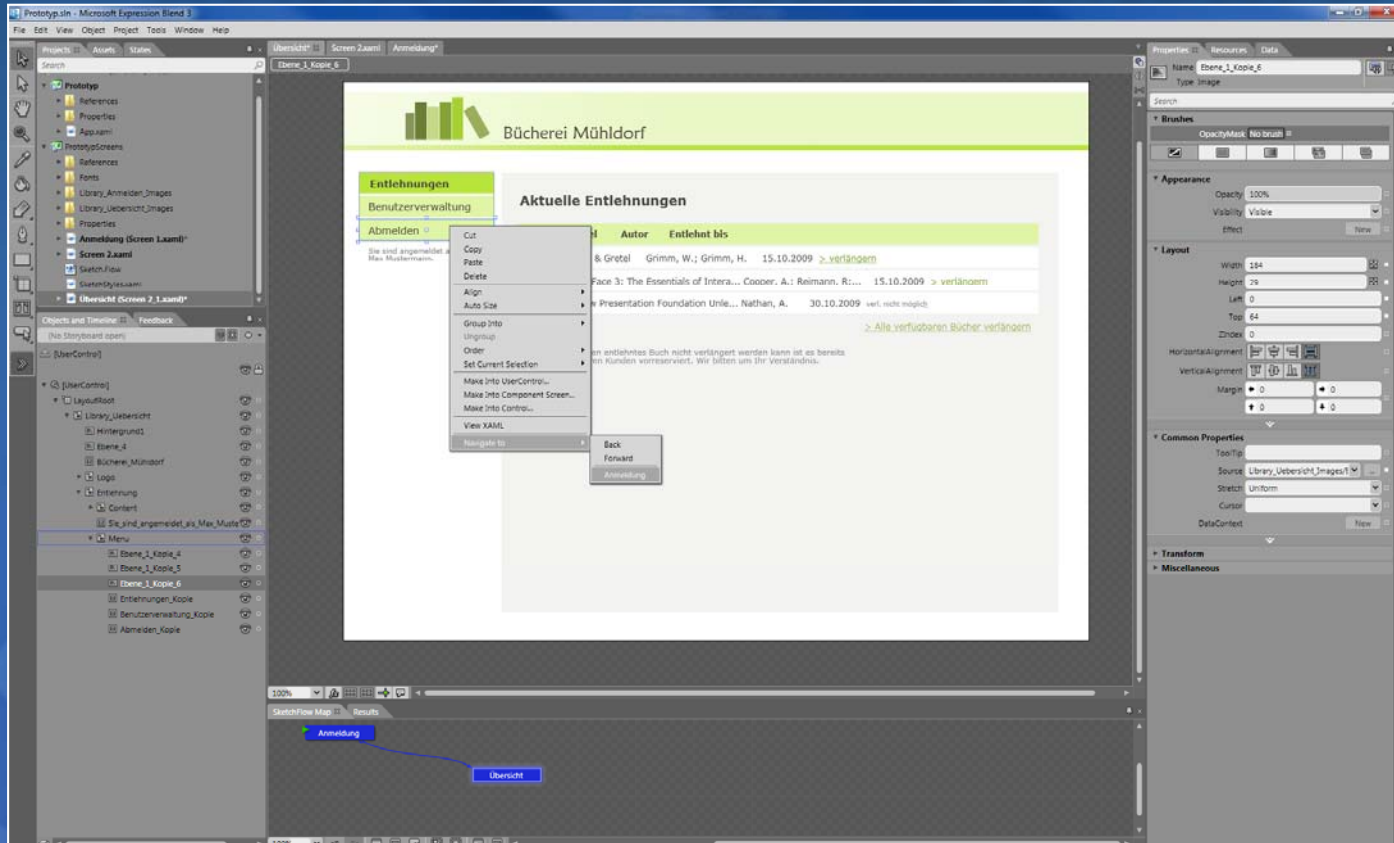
Prototyp.sln - Microsoft Expression Blend 3

File Edit View Object Project Tools Window Help

Projects Assets States

Search

Prototyp
References
Properties
App.xaml
PrototypScreens
References
Fonts
Library_Anmelden_Images
Library_Uebersicht_Images
Properties
Anmeldung (Screen 1.xaml)*
Screen 2.xaml
Sketch.Flow
SketchStyles.xaml
Übersicht (Screen 2_1.xaml)*

Objects and Timeline Feedback

(No Storyboard open)

[UserControl]

[UserControl]
LayoutRoot
Library_Uebersicht
Hintergrund1
Ebene_4
Bücherei_Mühldorf
Logo
Entlehnung
Content
Sie_sind_angemeldet_als_Max_Muste
Menu
Ebene_1_Kopie_4
Ebene_1_Kopie_5
Ebene_1_Kopie_6
Entlehnungen_Kopie
Benutzerverwaltung_Kopie
Abmelden_Kopie

Übersicht* Screen 2.xaml Anmeldung*

Ebene_1_Kopie_6

Bücherei Mühldorf

Entlehnungen
Benutzerverwaltung
Abmelden

Sie sind angemeldet a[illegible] Max Mustermann.

Aktuelle Entlehnungen

| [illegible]l | Autor | Entlehnt bis | |
|---|---|---|---|
| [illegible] & Gretel | Grimm, W.; Grimm, H. | 15.10.2009 | > verlängern |
| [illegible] Face 3: The Essentials of Intera... | Cooper, A.; Reimann, R.:... | 15.10.2009 | > verlängern |
| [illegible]w Presentation Foundation Unle... | Nathan, A. | 30.10.2009 | verl. nicht möglich |

> Alle verfügbaren Bücher verlängern

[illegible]en entlehntes Buch nicht verlängert werden kann ist es bereits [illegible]en Kunden vorreserviert. Wir bitten um Ihr Verständnis.

Cut
Copy
Paste
Delete
Align
Auto Size
Group Into
Ungroup
Order
Set Current Selection
Make Into UserControl...
Make Into Component Screen...
Make Into Control...
View XAML
Navigate to

Back
Forward
Anmeldung

100%

SketchFlow Map Results

Anmeldung
Übersicht

Properties Resources Data

Name Ebene_1_Kopie_6
Type Image

Search

Brushes
OpacityMask No brush

Appearance
Opacity 100%
Visibility Visible
Effect New

Layout
Width 184
Height 29
Left 0
Top 64
ZIndex 0
HorizontalAlignment
VerticalAlignment
Margin 0 0 0 0

Common Properties
ToolTip
Source Library_Uebersicht_Images/I
Stretch Uniform
Cursor
DataContext New

Transform
Miscellaneous